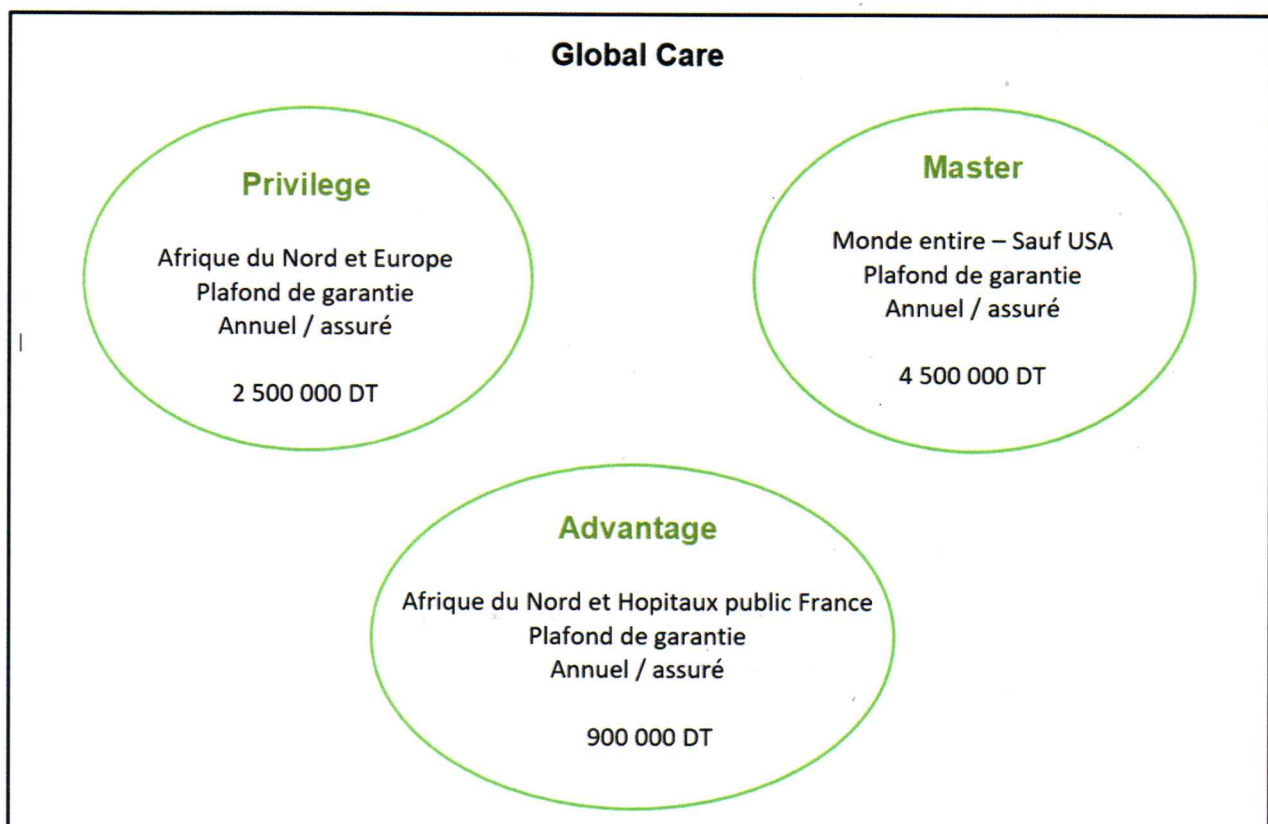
Global Care

Privilege

Afrique du Nord et Europe
Plafond de garantie
Annuel / assuré

2 500 000 DT

Master

Monde entire – Sauf USA
Plafond de garantie
Annuel / assuré

4 500 000 DT

Advantage

Afrique du Nord et Hopitaux public France
Plafond de garantie
Annuel / assuré

900 000 DT